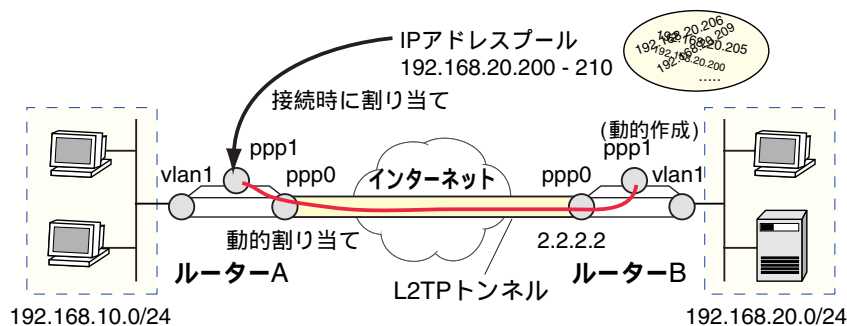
IPアドレスプール
192.168.20.200 - 210

192.168.20.206
192.168.20.209
192.168.20.205
192.168.20.200
.....

接続時に割り当て

(動的作成)
ppp1

vlan1
ppp1
ppp0
インターネット
ppp0
vlan1

動的割り当て
2.2.2.2

ルーターA
ルーターB
L2TPトンネル

192.168.10.0/24
192.168.20.0/24